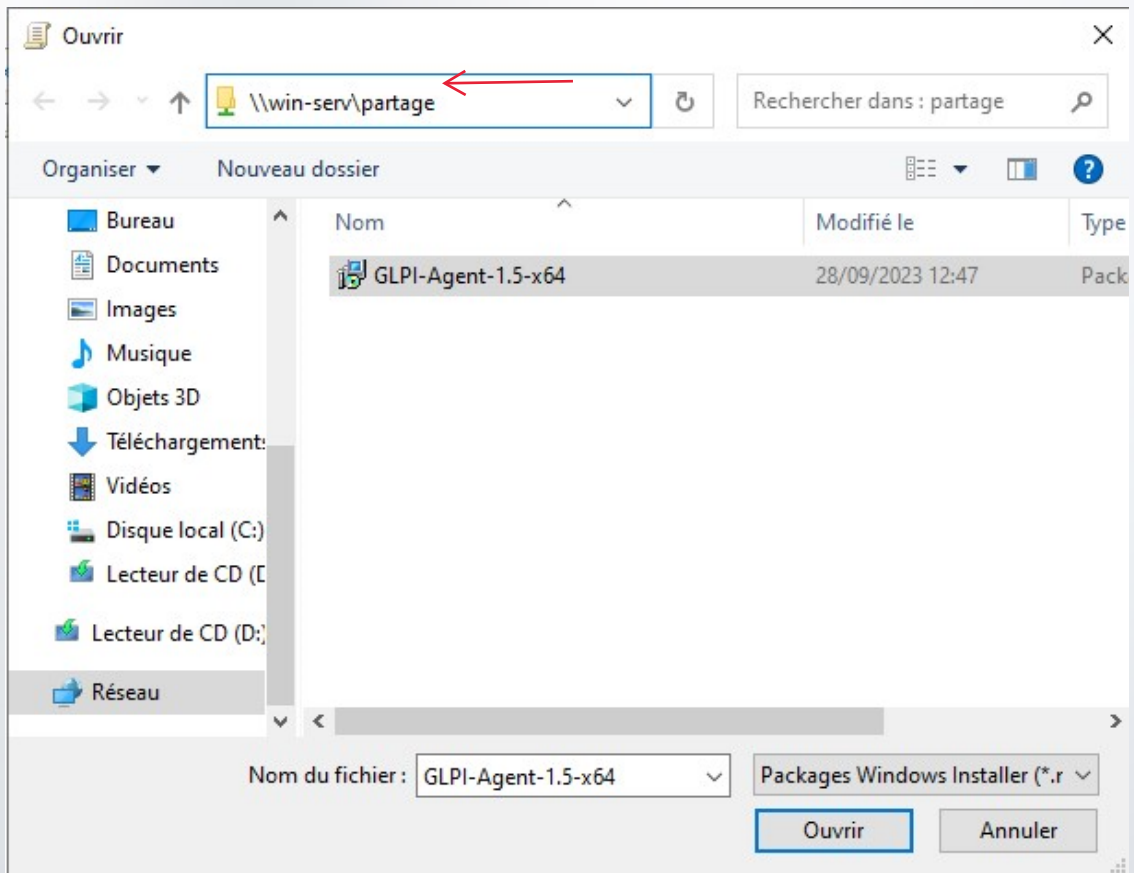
Ouvrir

\\win-serv\partage

Rechercher dans : partage

Organiser ▾ Nouveau dossier

Bureau
Documents
Images
Musique
Objets 3D
Téléchargement:
Vidéos
Disque local (C:)
Lecteur de CD (D
Lecteur de CD (D:)
Réseau

| Nom | Modifié le | Type |
|---|---|---|
| GLPI-Agent-1.5-x64 | 28/09/2023 12:47 | Pack |

Nom du fichier : GLPI-Agent-1.5-x64

Packages Windows Installer (*.r

Ouvrir Annuler